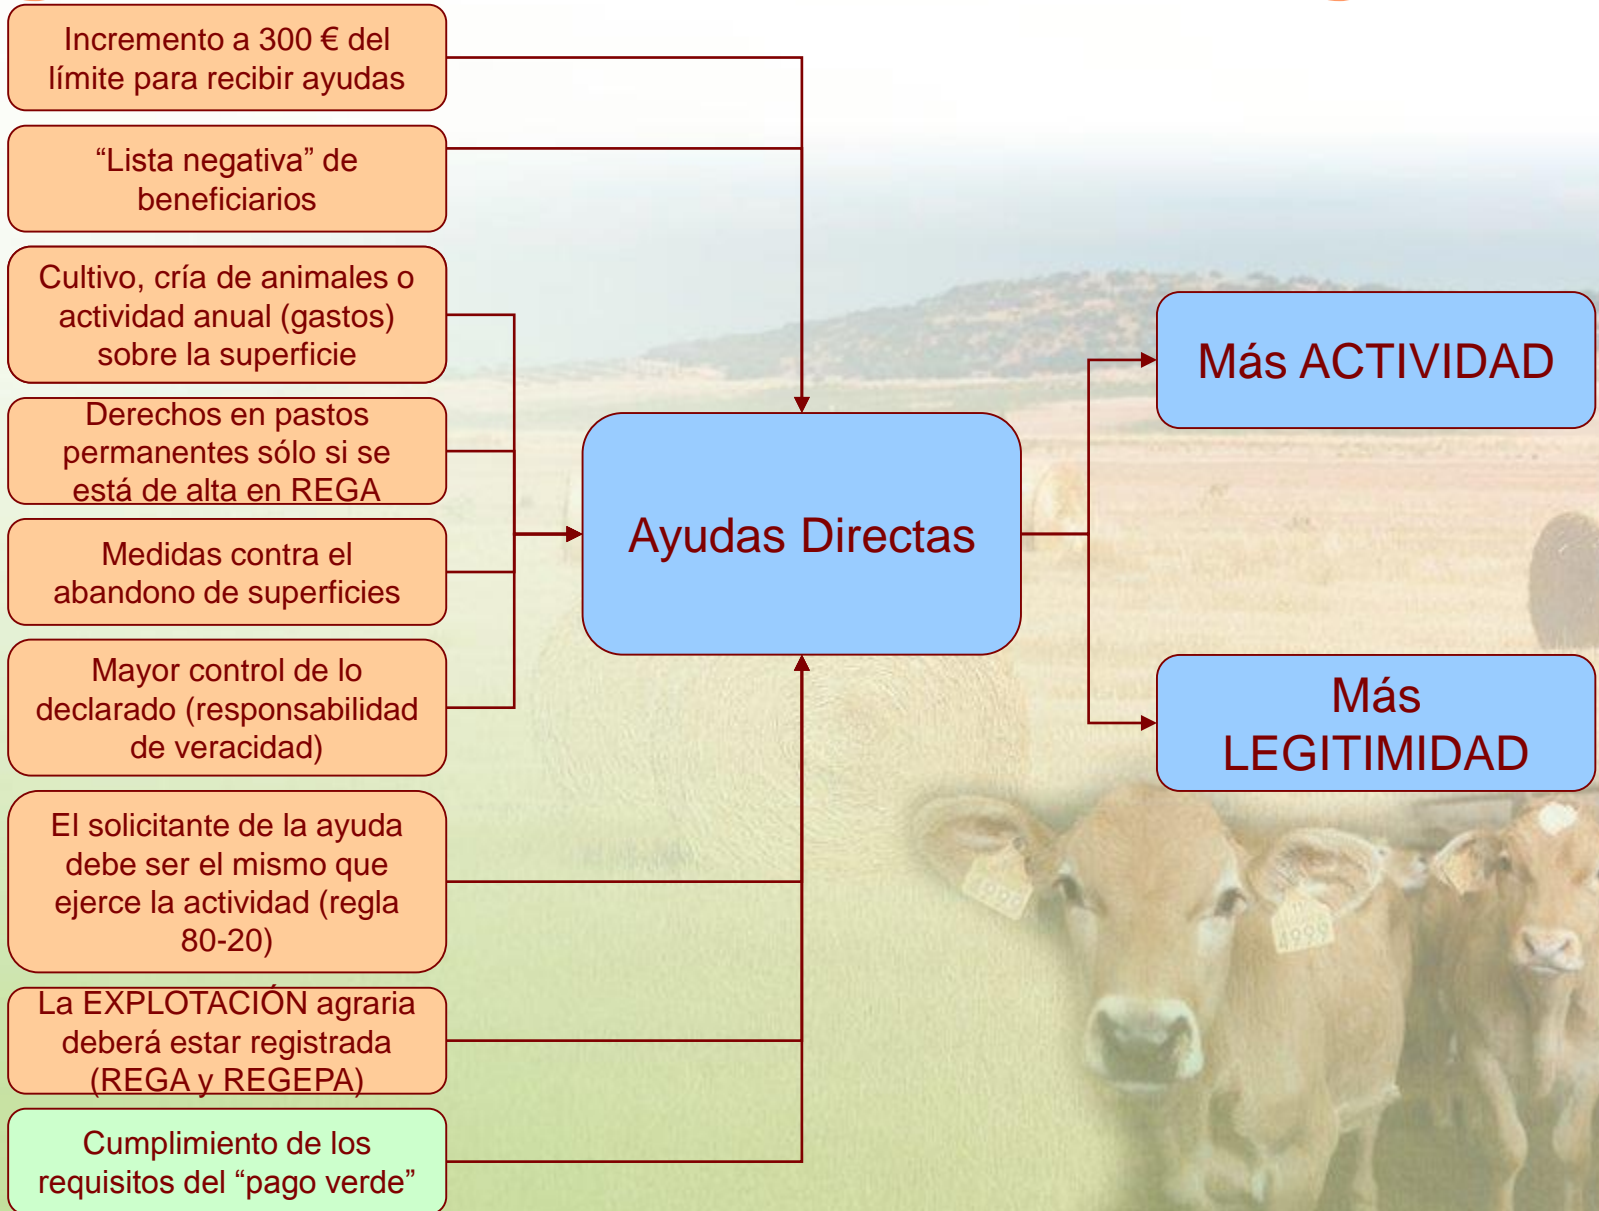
Incremento a 300 € del límite para recibir ayudas

“Lista negativa” de beneficiarios

Cultivo, cría de animales o actividad anual (gastos) sobre la superficie

Derechos en pastos permanentes sólo si se está de alta en REGA

Medidas contra el abandono de superficies

Mayor control de lo declarado (responsabilidad de veracidad)

El solicitante de la ayuda debe ser el mismo que ejerce la actividad (regla 80-20)

La EXPLOTACIÓN agraria deberá estar registrada (REGA y REGEPA)

Cumplimiento de los requisitos del “pago verde”

Ayudas Directas

Más ACTIVIDAD

Más LEGITIMIDAD